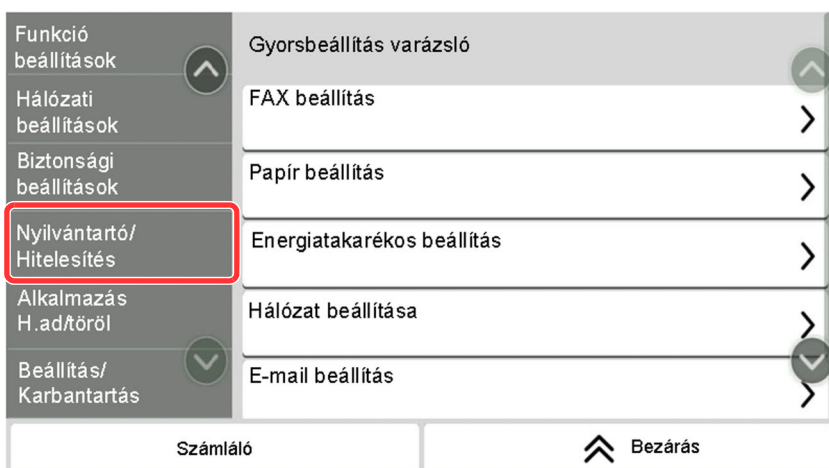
Funkció beállítások

Hálózati beállítások

Biztonsági beállítások

Nyilvántartó/ Hitelesítés

Alkalmazás H.ad/töröl

Beállítás/ Karbantartás

Gyorsbeállítás varázsló

FAX beállítás

Papír beállítás

Energiatakarékos beállítás

Hálózat beállítása

E-mail beállítás

Számláló

Bezárás